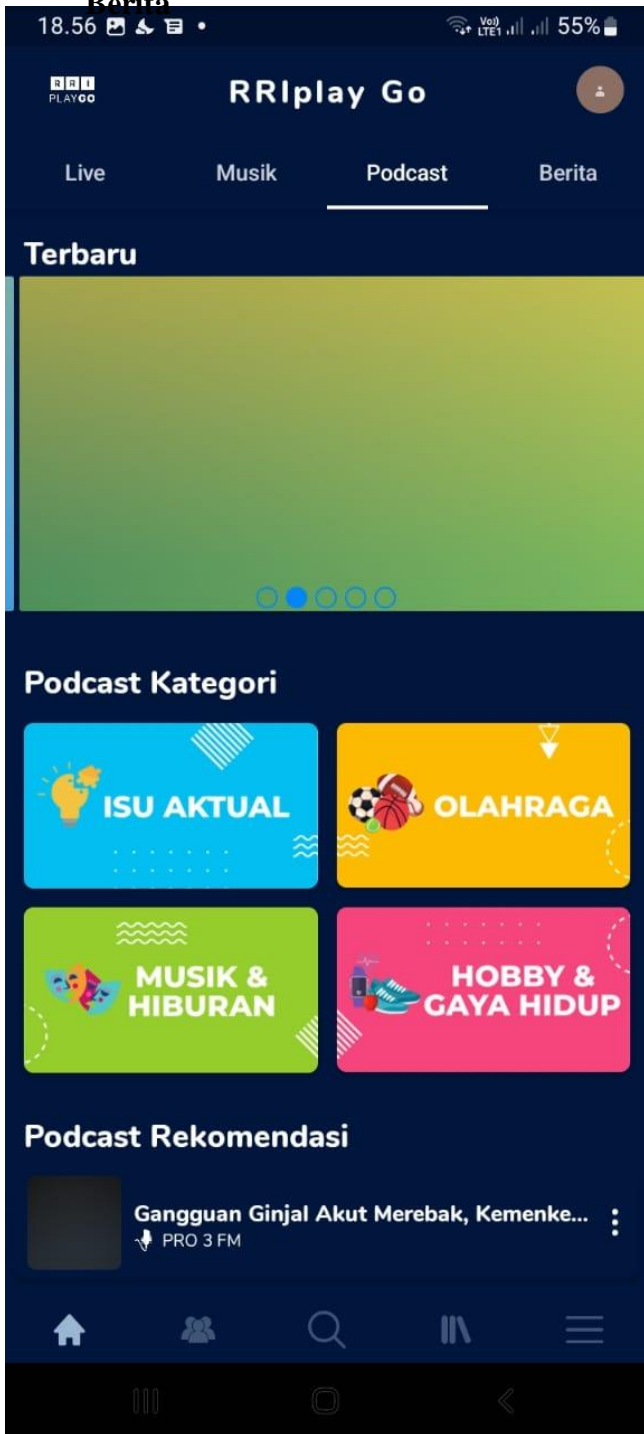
18.56

Vo) LTE1 55%

RRI PLAY GO

RRIplay Go

Live

Musik

Podcast

Berita

Terbaru

Podcast Kategori

ISU AKTUAL

OLAHRAGA

MUSIK & HIBURAN

HOBBY & GAYA HIDUP

Podcast Rekomendasi

Gangguan Ginjal Akut Merebak, Kemenke...

PRO 3 FM